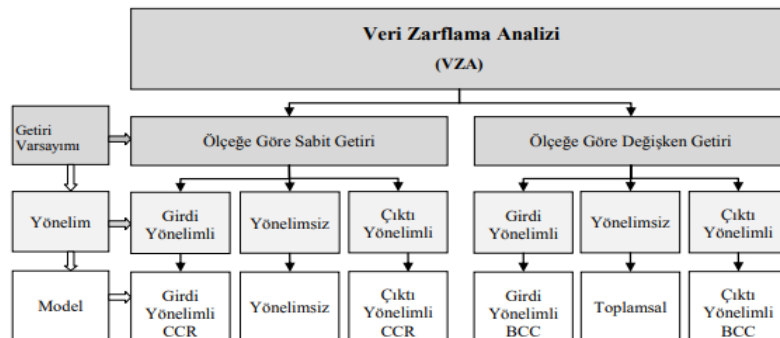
Veri Zarflama Analizi
(VZA)

Getiri Varsayımı

Ölçeğe Göre Sabit Getiri

Ölçeğe Göre Değişken Getiri

Yönelim

Girdi Yönelimli

Yönelimsiz

Çıktı Yönelimli

Girdi Yönelimli

Yönelimsiz

Çıktı Yönelimli

Model

Girdi Yönelimli CCR

Yönelimsiz

Çıktı Yönelimli CCR

Girdi Yönelimli BCC

Toplamsal

Çıktı Yönelimli BCC